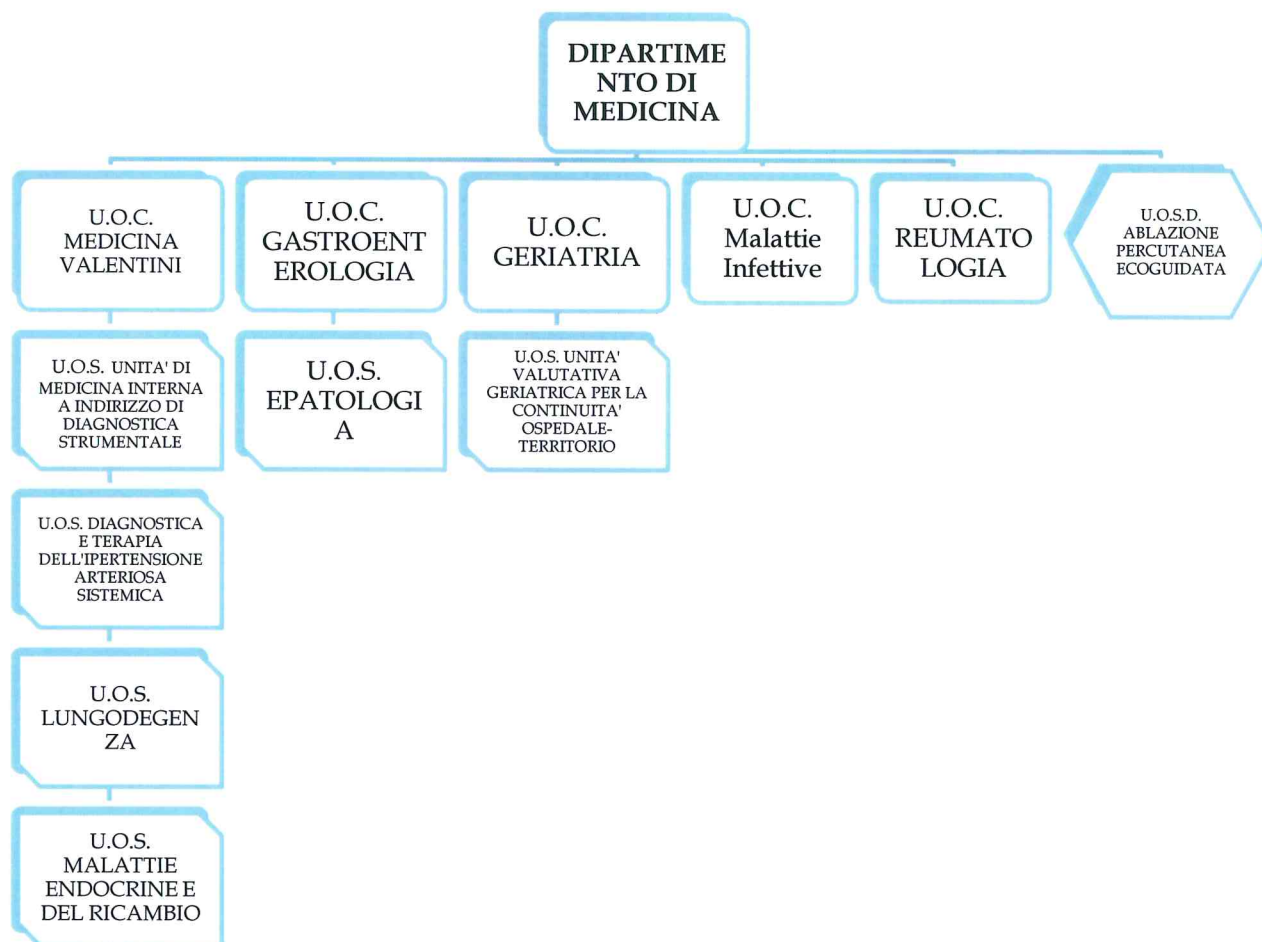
DIPARTIMENTO DI MEDICINA

U.O.C. MEDICINA VALENTINI

U.O.S. UNITA' DI MEDICINA INTERNA A INDIRIZZO DI DIAGNOSTICA STRUMENTALE

U.O.S. DIAGNOSTICA E TERAPIA DELL'IPERTENSIONE ARTERIOSA SISTEMICA

U.O.S. LUNGODEGENZA

U.O.S. MALATTIE ENDOCRINE E DEL RICAMBIO

U.O.C. GASTROENTEROLOGIA

U.O.S. EPATOLOGIA

U.O.C. GERIATRIA

U.O.S. UNITA' VALUTATIVA GERIATRICA PER LA CONTINUITA' OSPEDALE-TERRITORIO

U.O.C. Malattie Infettive

U.O.C. REUMATOLOGIA

U.O.S.D. ABLAZIONE PERCUTANEA ECOGUIDATA